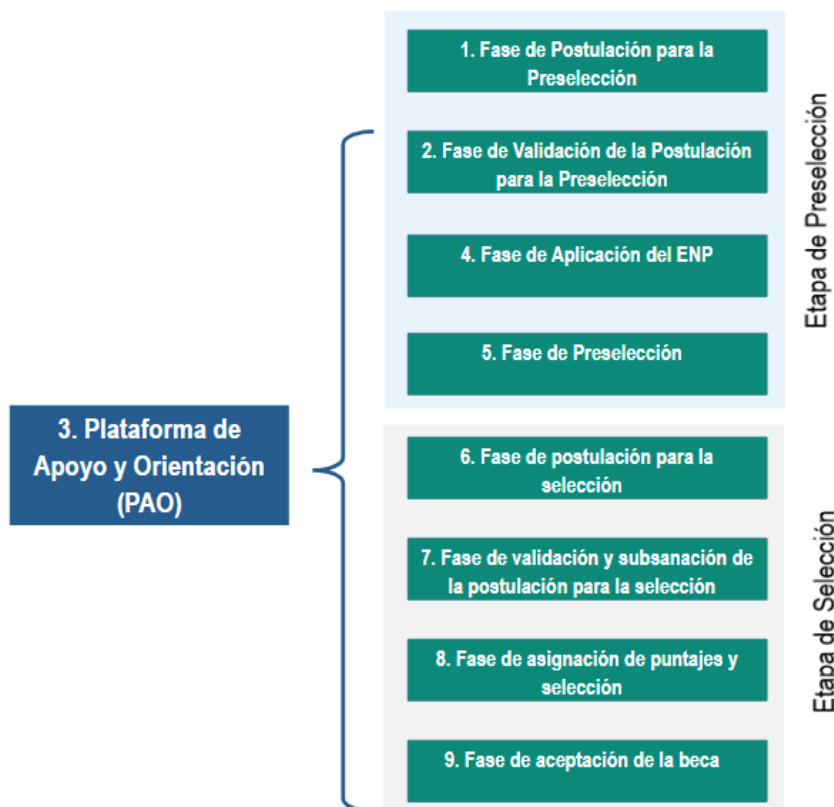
3. Plataforma de Apoyo y Orientación (PAO)

1. Fase de Postulación para la Preselección

2. Fase de Validación de la Postulación para la Preselección

4. Fase de Aplicación del ENP

5. Fase de Preselección

Etapa de Preselección

6. Fase de postulación para la selección

7. Fase de validación y subsanación de la postulación para la selección

8. Fase de asignación de puntajes y selección

9. Fase de aceptación de la beca

Etapa de Selección